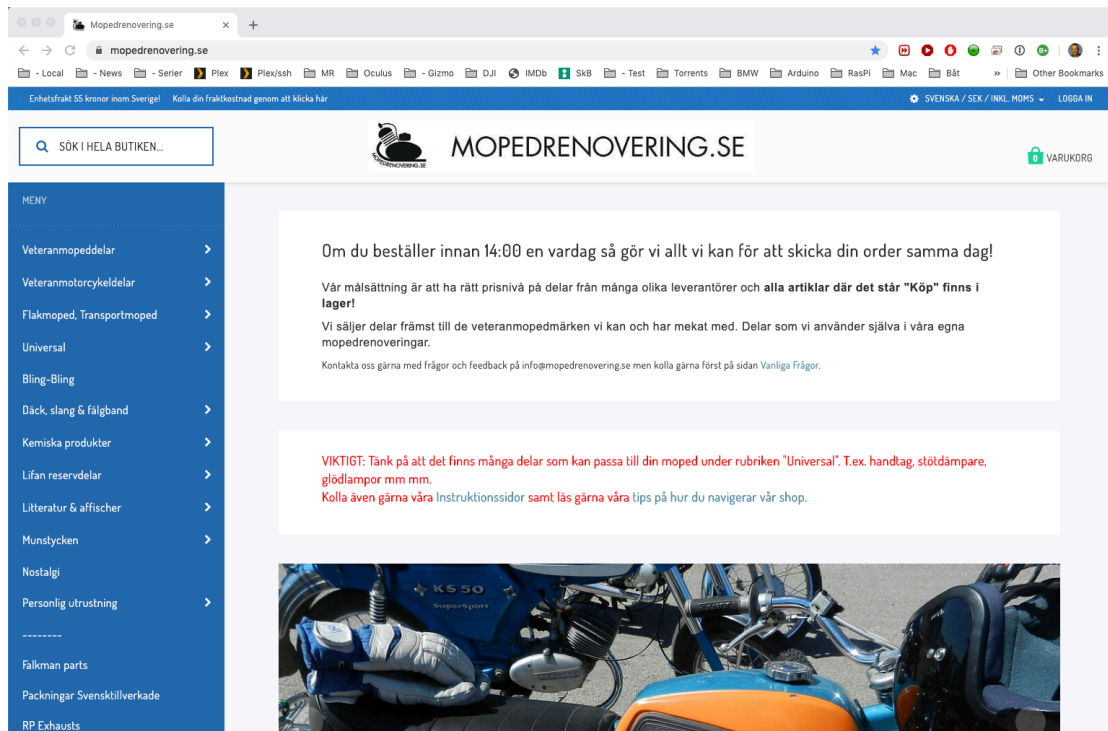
Mopedrenovering.se ×  +

mopedrenovering.se

- Local  - News  - Serier  Plex  Plex/ssh  MR  Oculus  - Gizmo  DJI  IMDb  SkB  - Test  Torrents  BMW  Arduino  RasPi  Mac  Båt  »  Other Bookmarks

Enhetsfrakt 55 kronor inom Sverige!  Kolla din fraktkostnad genom att klicka här

SVENSKA / SEK / INKL. MOMS  LOGGA IN

SÖK I HELA BUTIKEN...

MOPEDRENOVERING.SE

MOPEDRENOVERING.SE

0 VARUKORG

MENY

Veteranmopeddelar

Veteranmotorcykeldelar

Flakmoped, Transportmoped

Universal

Bling-Bling

Däck, slang & fälgband

Kemiska produkter

Lifan reservdelar

Litteratur & affischer

Munstycken

Nostalgi

Personlig utrustning

--------

Falkman parts

Packningar Svensktillverkade

RP Exhausts

Om du beställer innan 14:00 en vardag så gör vi allt vi kan för att skicka din order samma dag!

Vår målsättning är att ha rätt prisnivå på delar från många olika leverantörer och **alla artiklar där det står "Köp" finns i lager!**

Vi säljer delar främst till de veteranmopedmärken vi kan och har mekat med. Delar som vi använder själva i våra egna mopedrenoveringar.

Kontakta oss gärna med frågor och feedback på info@mopedrenovering.se men kolla gärna först på sidan Vanliga Frågor.

VIKTIGT: Tänk på att det finns många delar som kan passa till din moped under rubriken "Universal". T.ex. handtag, stötdämpare, glödlampor mm mm.
Kolla även gärna våra Instruktionssidor samt läs gärna våra tips på hur du navigerar vår shop.

KS 50
Super Sport